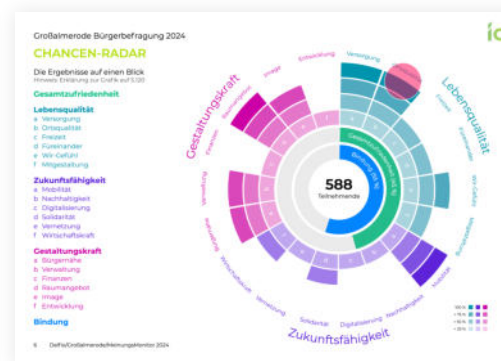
Großalmerode Bürgerbefragung 2024

CHANCEN-RADAR

Die Ergebnisse auf einen Blick
Hinweis Erklärung zur Grafik auf S.120

Gesamtzufriedenheit

Lebensqualität
a Versorgung
b Ortsqualität
c Freizeit
d Füreinander
e Wir-Gefühl
f Mitgestaltung

Zukunftsfähigkeit
a Mobilität
b Nachhaltigkeit
c Digitalisierung
d Solidarität
e Vernetzung
f Wirtschaftskraft

Gestaltungskraft
a Bürgernähe
b Verwaltung
c Finanzen
d Raumangebot
e Image
f Entwicklung

Bindung

Gestaltungskraft
Lebensqualität
Zukunftsfähigkeit

Versorgung
Entwicklung
Image
Raumangebot
Finanzen
Verwaltung
Bürgernähe
Wirtschaftskraft
Vernetzung
Solidarität
Digitalisierung
Nachhaltigkeit
Mobilität
Mitgestaltung
Wir-Gefühl
Füreinander
Freizeit
Ortsqualität

Gesamtzufriedenheit
Bindung

588
Teilnehmende

6 Deffo/Großalmerode/MeinungsMonitor 2024

io